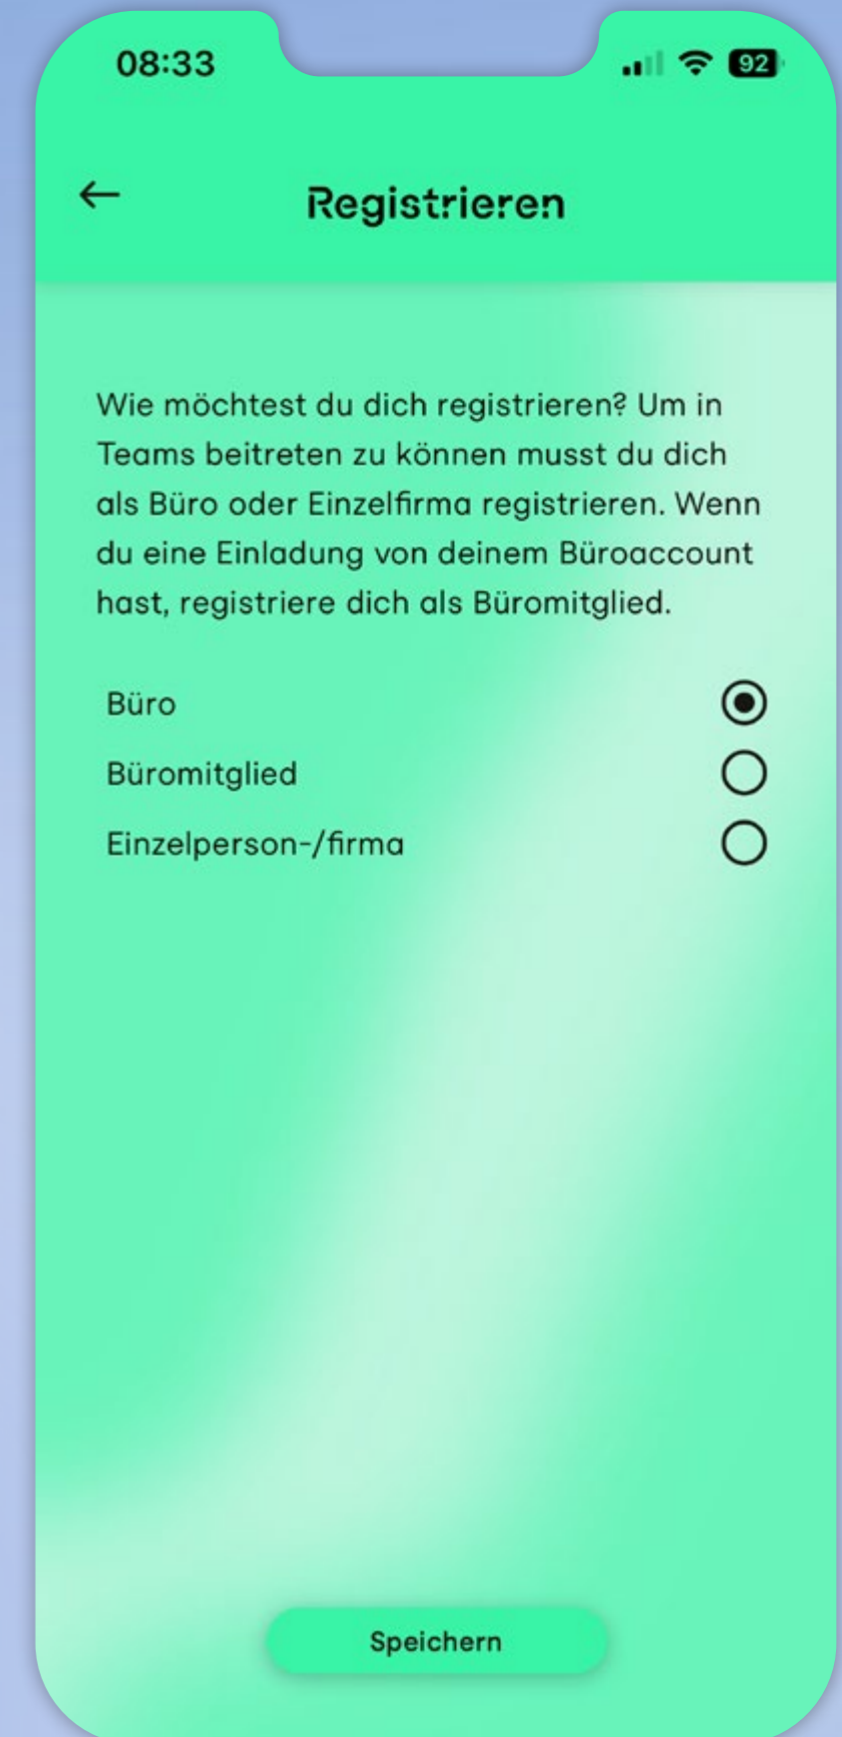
08:33

92

←

Registrieren

Wie möchtest du dich registrieren? Um in Teams beitreten zu können musst du dich als Büro oder Einzelfirma registrieren. Wenn du eine Einladung von deinem Büroaccount hast, registriere dich als Büromitglied.

Büro

Büromitglied

Einzelperson-/firma

Speichern